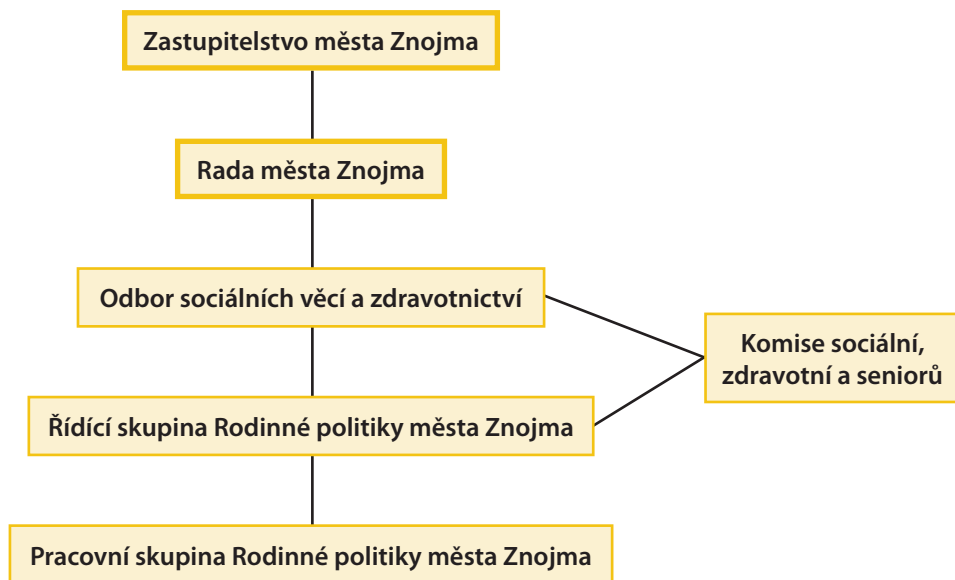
Zastupitelstvo města Znojma

Rada města Znojma

Odbor sociálních věcí a zdravotnictví

Komise sociální, zdravotní a seniorů

Řídící skupina Rodinné politiky města Znojma

Pracovní skupina Rodinné politiky města Znojma